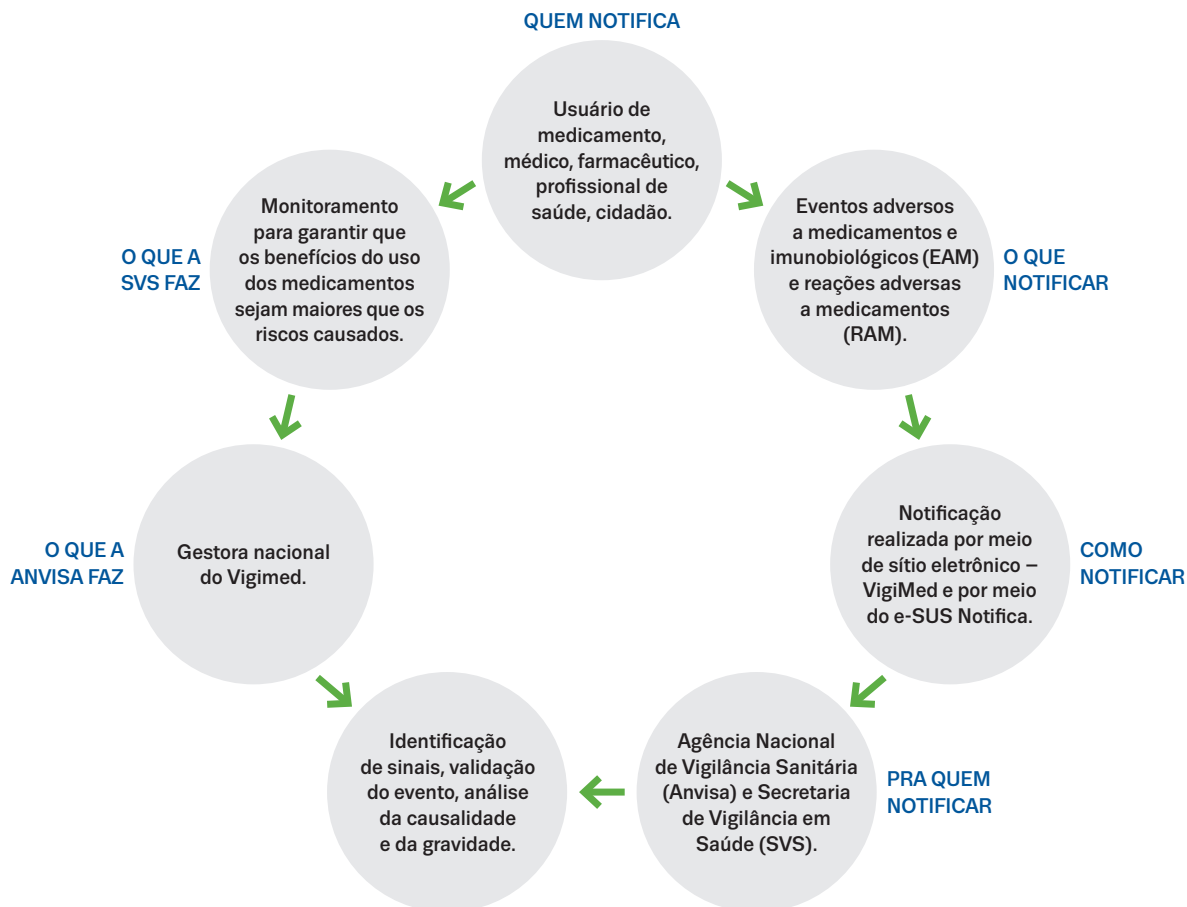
QUEM NOTIFICA

Usuário de medicamento, médico, farmacêutico, profissional de saúde, cidadão.

Eventos adversos a medicamentos e imunobiológicos (EAM) e reações adversas a medicamentos (RAM).

O QUE NOTIFICAR

Notificação realizada por meio de sítio eletrônico – VigiMed e por meio do e-SUS Notifica.

COMO NOTIFICAR

Agência Nacional de Vigilância Sanitária (Anvisa) e Secretaria de Vigilância em Saúde (SVS).

PRA QUEM NOTIFICAR

Identificação de sinais, validação do evento, análise da causalidade e da gravidade.

O QUE A ANVISA FAZ

Gestora nacional do Vigimed.

O QUE A SVS FAZ

Monitoramento para garantir que os benefícios do uso dos medicamentos sejam maiores que os riscos causados.